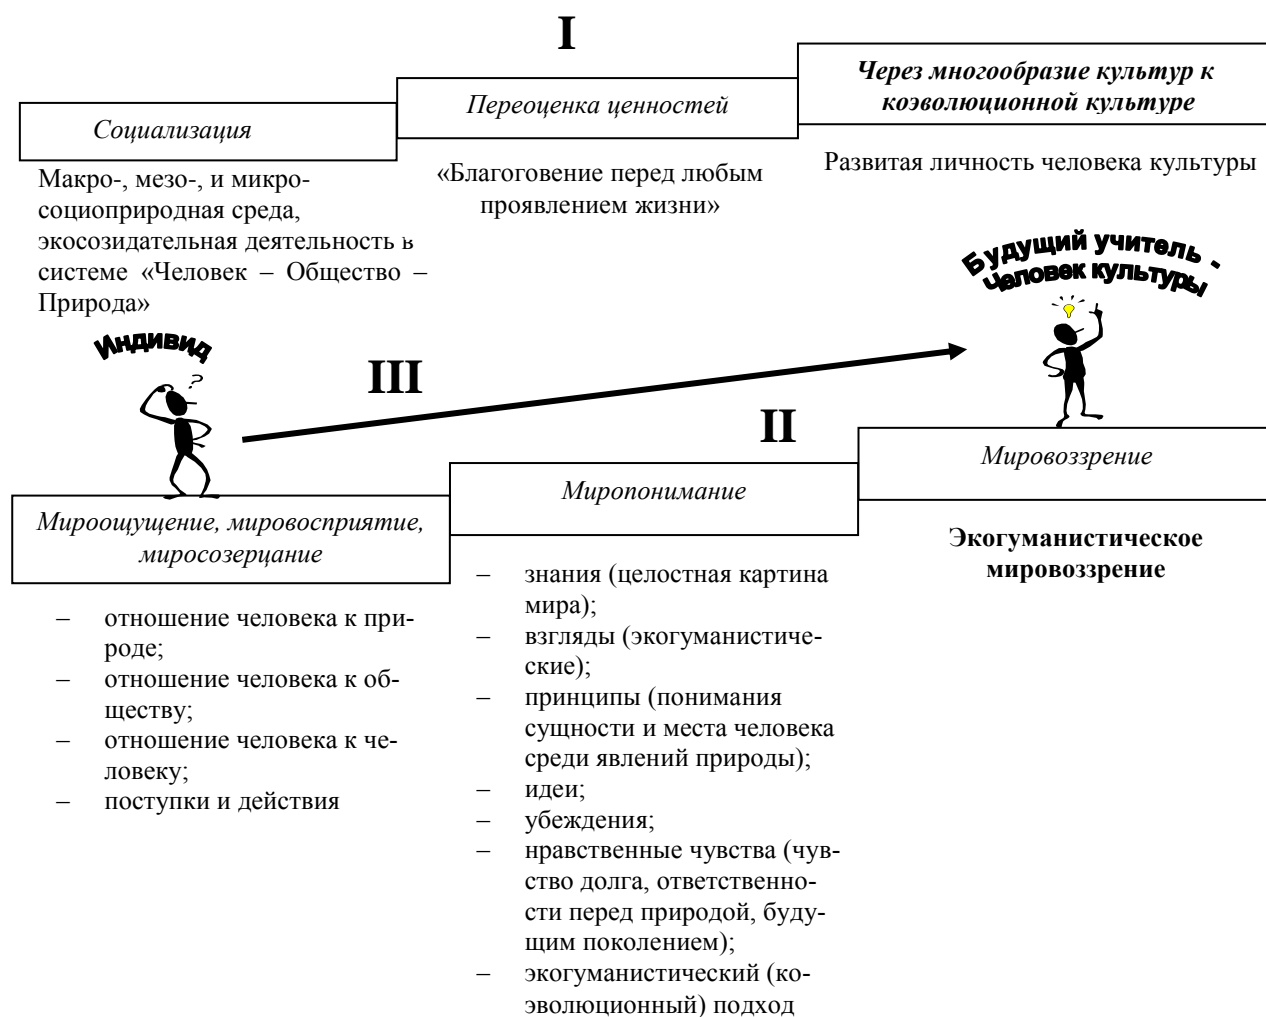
I

Социализация

Переоценка ценностей

Через многообразие культур к коэволюционной культуре

Макро-, мезо-, и микросоциоприродная среда, экосозидательная деятельность в системе «Человек – Общество – Природа»

«Благоговение перед любым проявлением жизни»

Развитая личность человека культуры

Будущий учитель - Человек культуры

Индивид

III

II

Мироощущение, мировосприятие, миросозерцание

Миропонимание

Мировоззрение

Экогуманистическое мировоззрение

– отношение человека к природе;
– отношение человека к обществу;
– отношение человека к человеку;
– поступки и действия

– знания (целостная картина мира);
– взгляды (экогуманистические);
– принципы (понимания сущности и места человека среди явлений природы);
– идеи;
– убеждения;
– нравственные чувства (чувство долга, ответственности перед природой, будущим поколением);
– экогуманистический (коэволюционный) подход